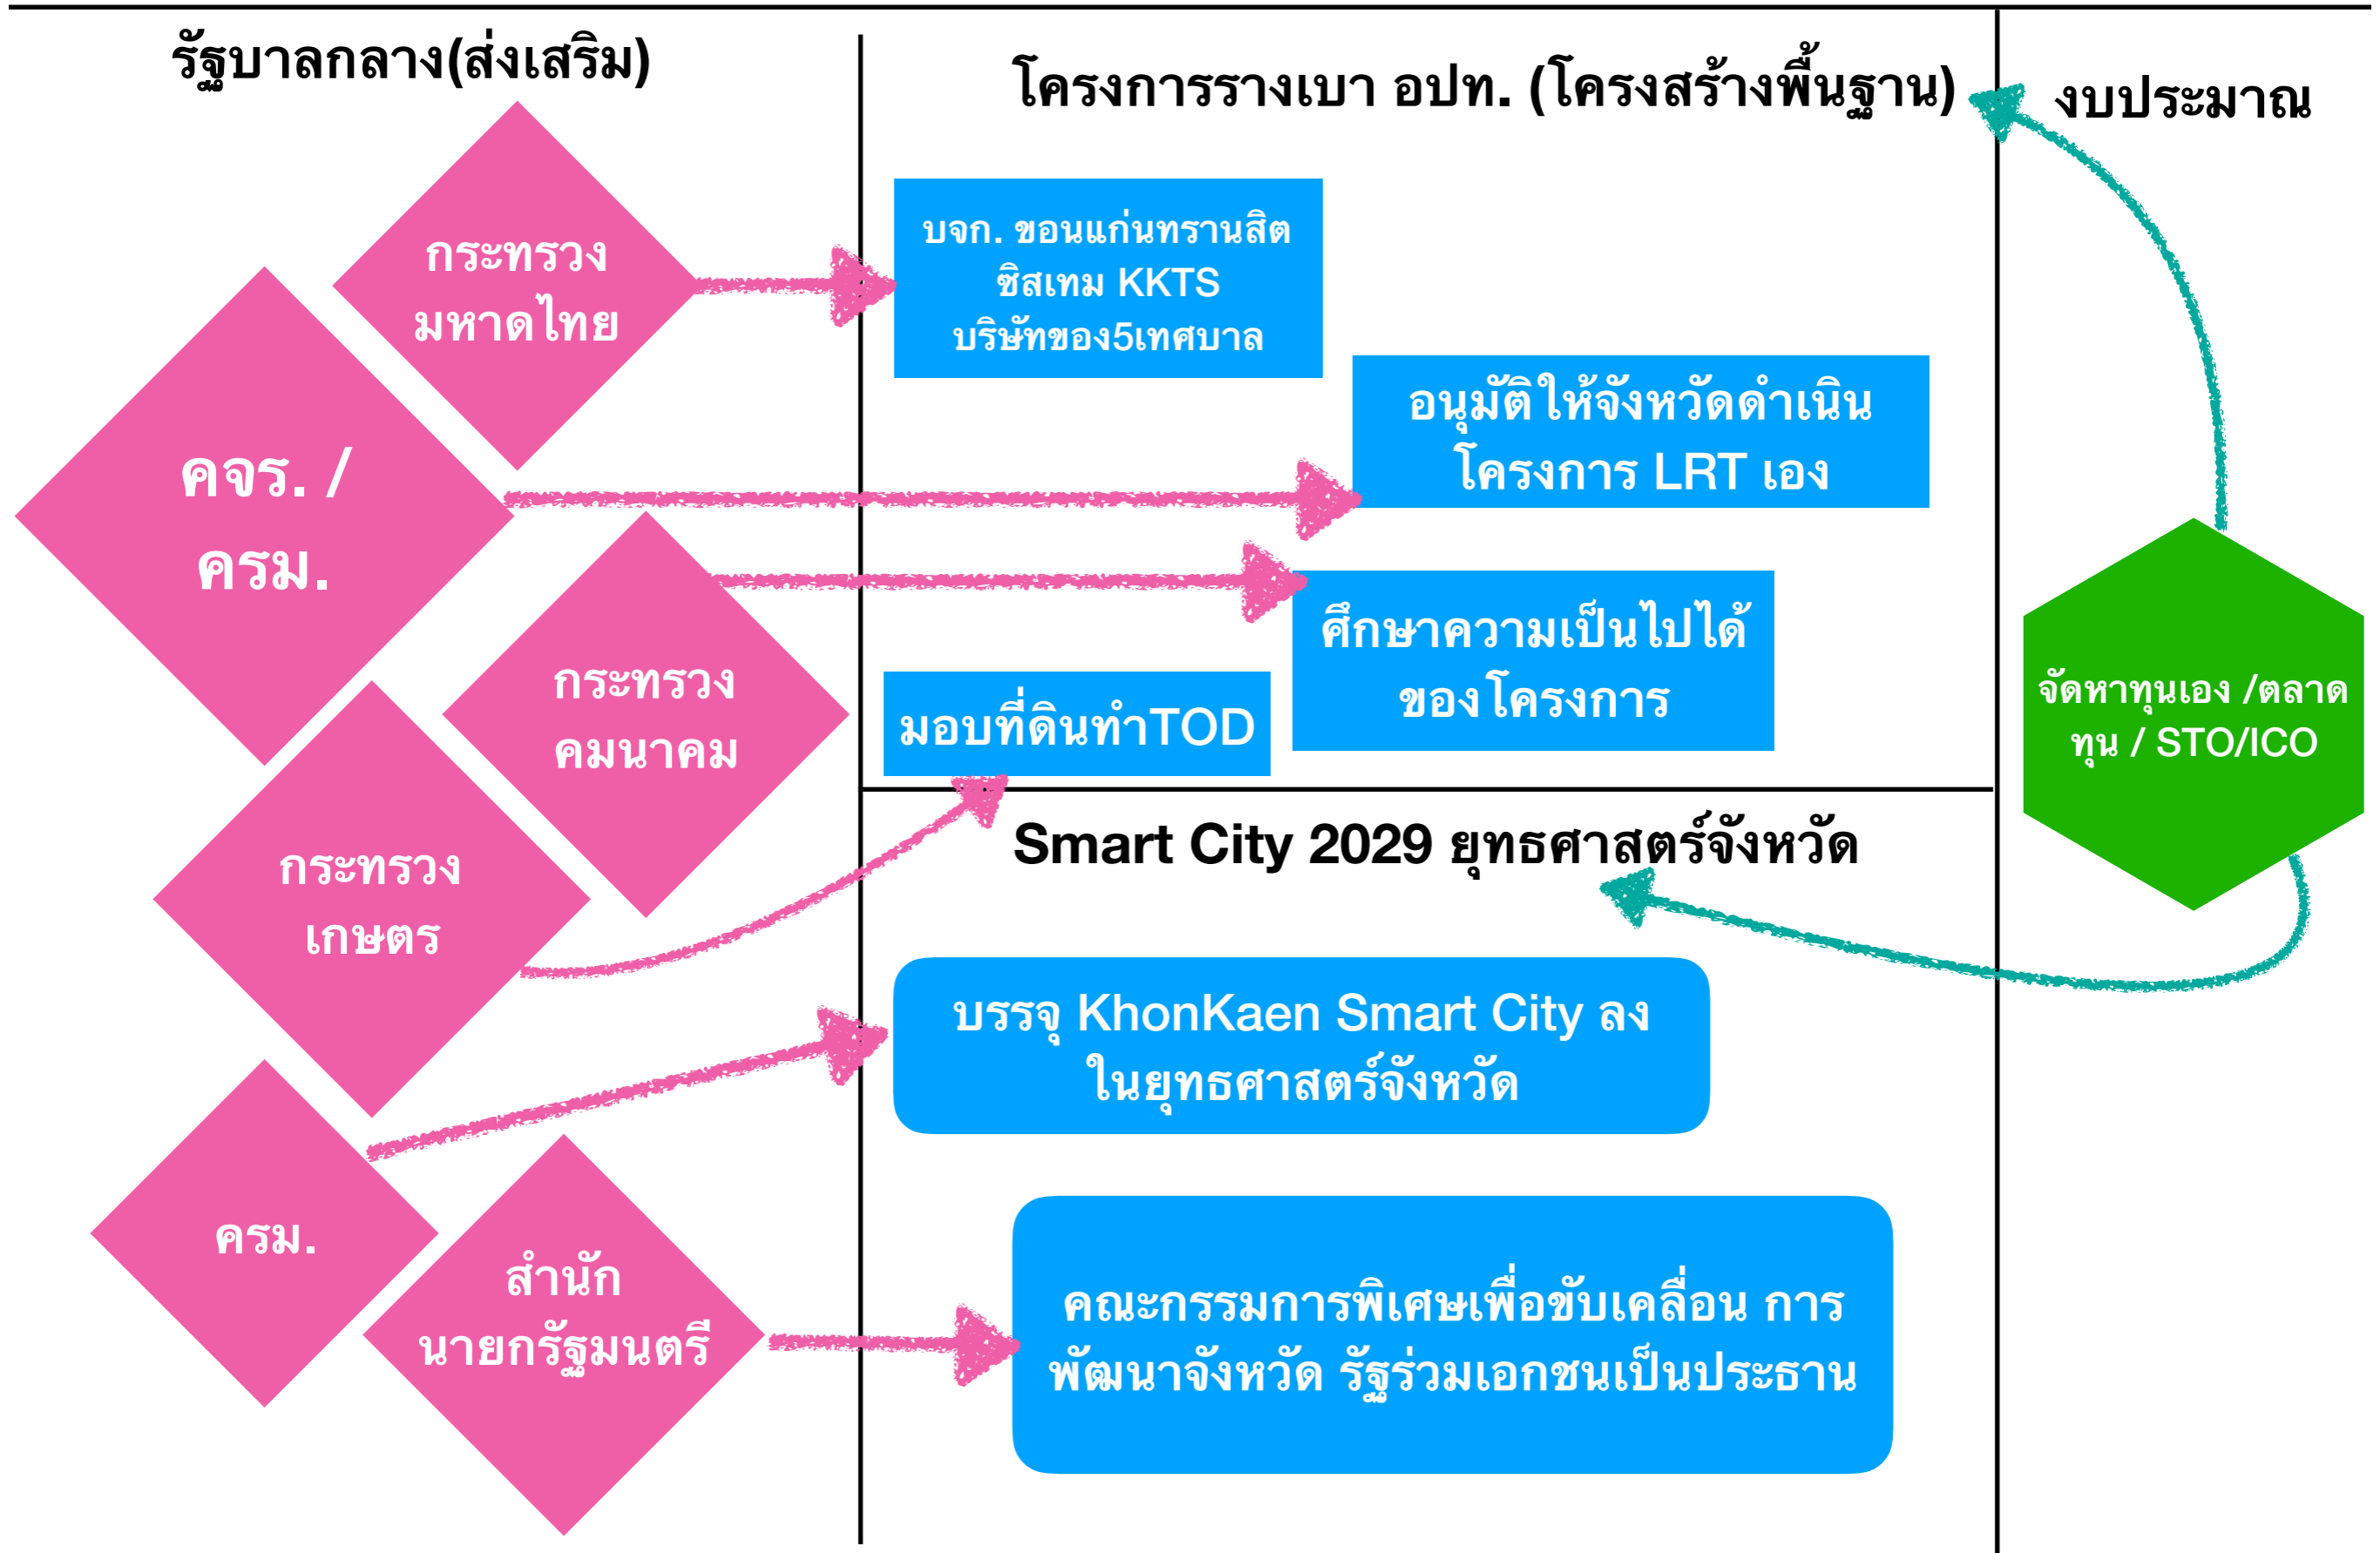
รัฐบาลกลาง(ส่งเสริม)

โครงการรางเบา อปท. (โครงสร้างพื้นฐาน)

งบประมาณ

กระทรวง มหาดไทย

บจก. ขอนแก่นทรานสิต ซิสเทม KKTS บริษัทของ5เทศบาล

คจร. / ครม.

อนุมัติให้จังหวัดดำเนินโครงการ LRT เอง

กระทรวง คมนาคม

ศึกษาความเป็นไปได้ของโครงการ

มอบที่ดินทำTOD

จัดหาทุนเอง /ตลาดทุน / STO/ICO

กระทรวง เกษตร

Smart City 2029 ยุทธศาสตร์จังหวัด

บรรจุ KhonKaen Smart City ลงในยุทธศาสตร์จังหวัด

ครม.

สำนัก นายกรัฐมนตรี

คณะกรรมการพิเศษเพื่อขับเคลื่อน การพัฒนาจังหวัด รัฐร่วมเอกชนเป็นประธาน